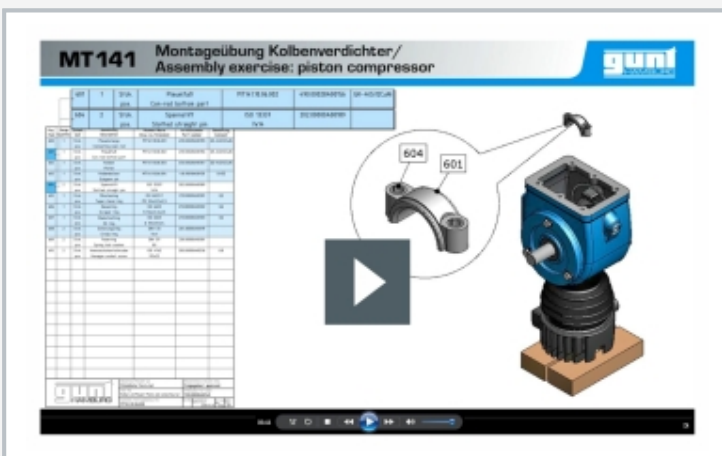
MT141 Montageübung Kolbenverdichter/ Assembly exercise: piston compressor

gunt

601 | 1 | Stk pcs | Pleuelfuß Con-rod bottom part | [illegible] | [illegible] | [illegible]

604 | 2 | Stk pcs | Spannstift Slotted straight pin | ISO 1234 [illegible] | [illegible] |

604

601